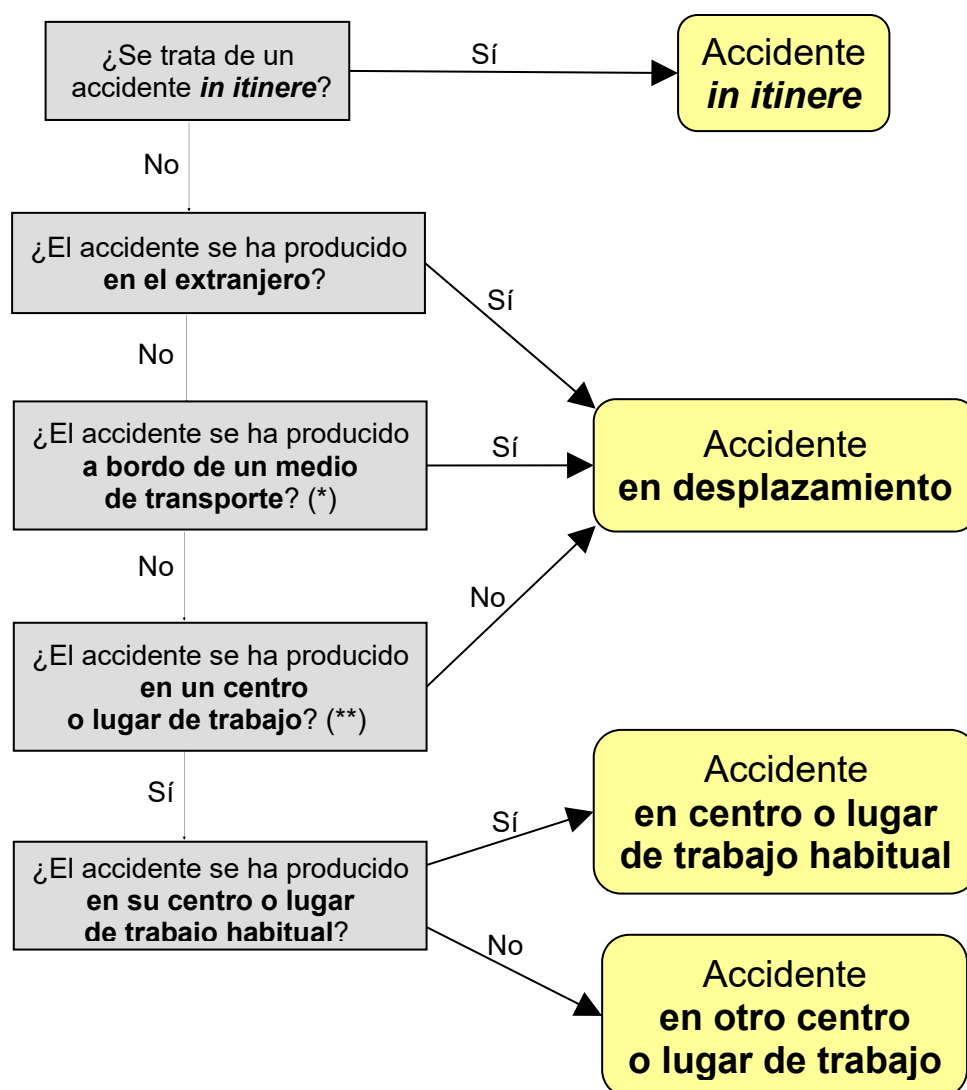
¿Se trata de un accidente ***in itinere***?

Sí

Accidente ***in itinere***

No

¿El accidente se ha producido **en el extranjero**?

Sí

No

¿El accidente se ha producido **a bordo de un medio de transporte**? (*)

Sí

Accidente **en desplazamiento**

No

No

¿El accidente se ha producido **en un centro o lugar de trabajo**? (**)

Sí

¿El accidente se ha producido **en su centro o lugar de trabajo habitual**?

Sí

Accidente **en centro o lugar de trabajo habitual**

No

Accidente **en otro centro o lugar de trabajo**